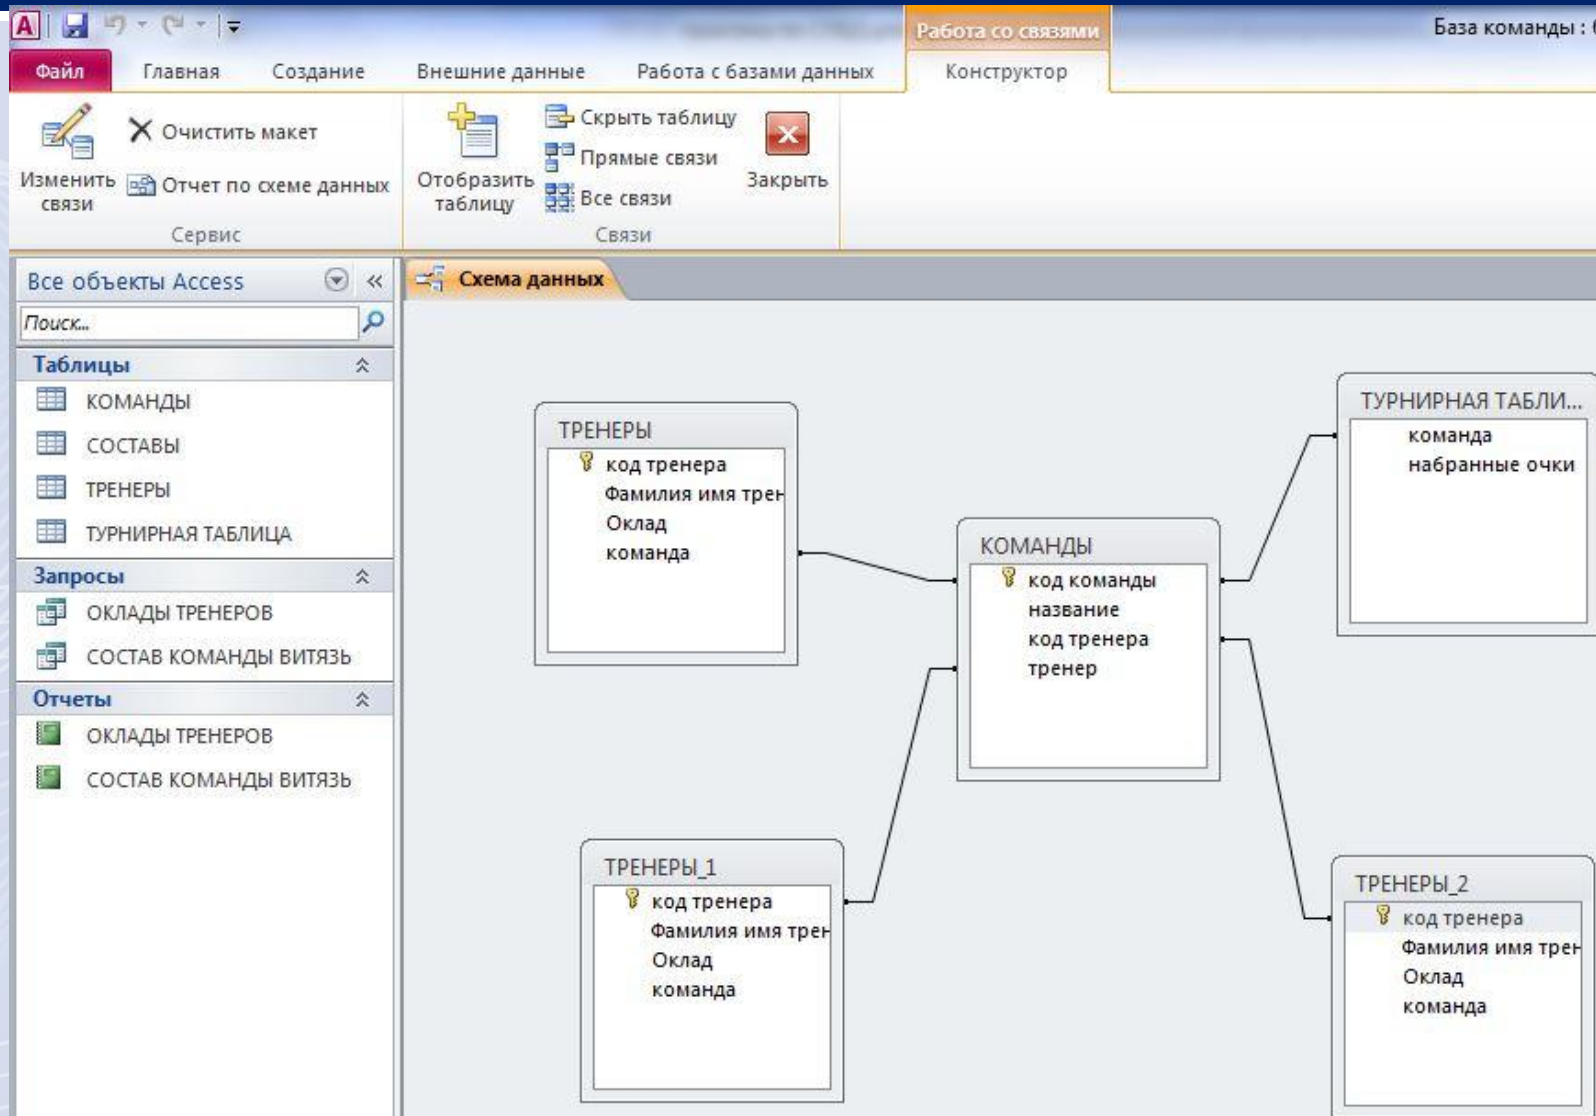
Работа со связями

База команды : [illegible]

Файл Главная Создание Внешние данные Работа с базами данных Конструктор

Изменить связи

Очистить макет

Отчет по схеме данных

Сервис

Отобразить таблицу

Скрыть таблицу

Прямые связи

Все связи

Закрыть

Связи

Все объекты Access

Поиск...

Таблицы

КОМАНДЫ

СОСТАВЫ

ТРЕНЕРЫ

ТУРНИРНАЯ ТАБЛИЦА

Запросы

ОКЛАДЫ ТРЕНЕРОВ

СОСТАВ КОМАНДЫ ВИТЯЗЬ

Отчеты

ОКЛАДЫ ТРЕНЕРОВ

СОСТАВ КОМАНДЫ ВИТЯЗЬ

Схема данных

ТРЕНЕРЫ
код тренера
Фамилия имя трен
Оклад
команда

КОМАНДЫ
код команды
название
код тренера
тренер

ТУРНИРНАЯ ТАБЛИ...
команда
набранные очки

ТРЕНЕРЫ_1
код тренера
Фамилия имя трен
Оклад
команда

ТРЕНЕРЫ_2
код тренера
Фамилия имя трен
Оклад
команда